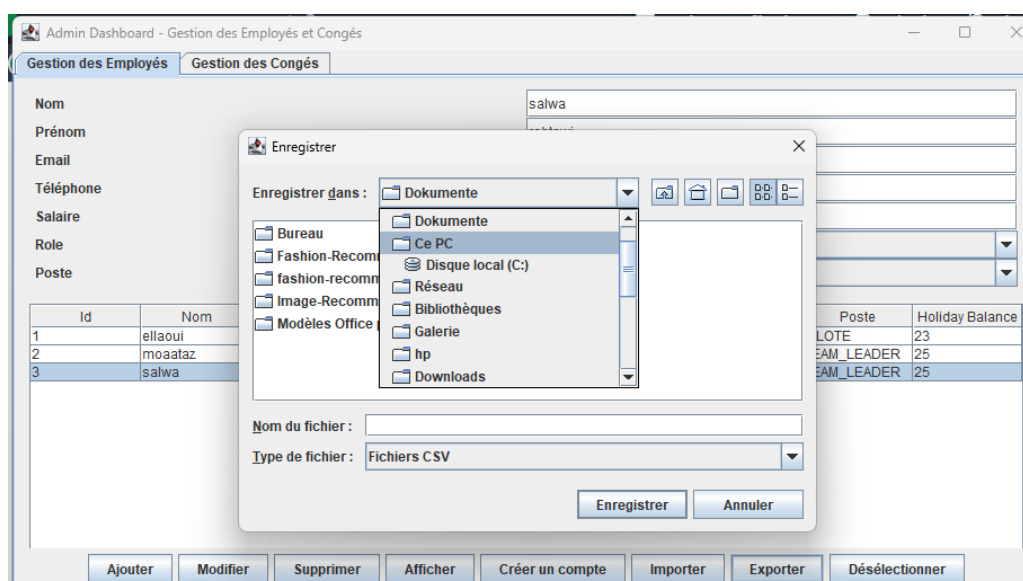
Admin Dashboard - Gestion des Employés et Congés

Gestion des Employés | Gestion des Congés

Nom
Prénom
Email
Téléphone
Salaire
Role
Poste

salwa
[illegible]

| Id | Nom | Poste | Holiday Balance |
|---|---|---|---|
| 1 | ellaoui | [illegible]LOTE | 23 |
| 2 | moaataz | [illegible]EAM_LEADER | 25 |
| 3 | salwa | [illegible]EAM_LEADER | 25 |

Enregistrer

Enregistrer dans : Dokumente

Dokumente
Ce PC
Disque local (C:)
Réseau
Bibliothèques
Galerie
hp
Downloads

Bureau
Fashion-Recomm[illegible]
fashion-recomm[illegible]
Image-Recomm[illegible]
Modèles Office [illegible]

Nom du fichier :
Type de fichier : Fichiers CSV

Enregistrer | Annuler

Ajouter | Modifier | Supprimer | Afficher | Créer un compte | Importer | Exporter | Désélectionner